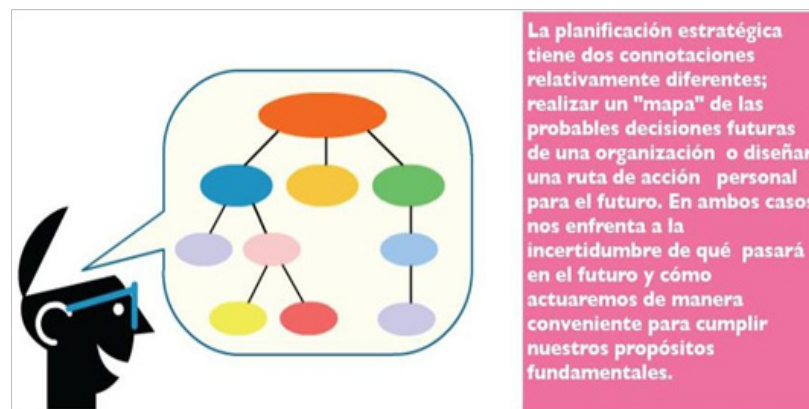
La planificación estratégica tiene dos connotaciones relativamente diferentes; realizar un "mapa" de las probables decisiones futuras de una organización o diseñar una ruta de acción personal para el futuro. En ambos casos nos enfrenta a la incertidumbre de qué pasará en el futuro y cómo actuaremos de manera conveniente para cumplir nuestros propósitos fundamentales.